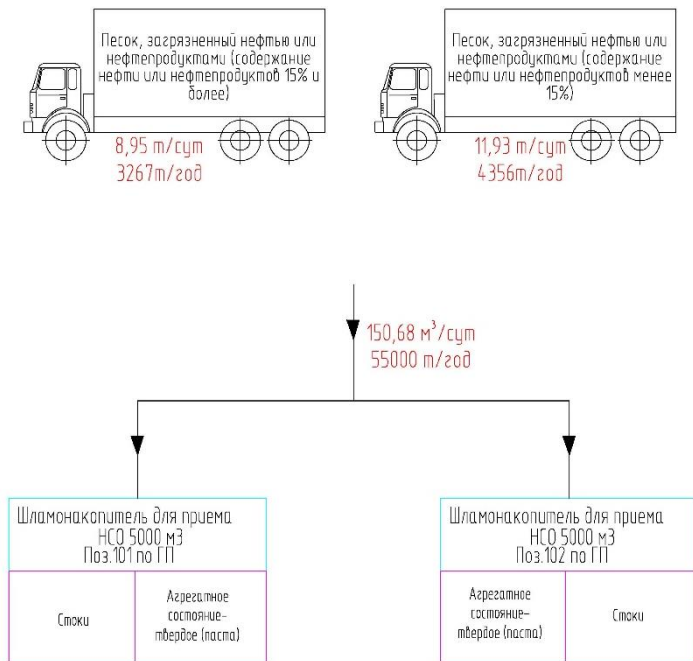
Песок, загрязненный нефтью или нефтепродуктами (содержание нефти или нефтепродуктов 15% и более)

8,95 т/сут
3267т/год

Песок, загрязненный нефтью или нефтепродуктами (содержание нефти или нефтепродуктов менее 15%)

11,93 т/сут
4356т/год

150,68 м$^3$/сут
55000 т/год

Шламонакопитель для приема НСО 5000 м3
Поз.101 по ГП

| Стоки | Агрегатное состояние-твердое (паста) |
|---|---|

Шламонакопитель для приема НСО 5000 м3
Поз.102 по ГП

| Агрегатное состояние-твердое (паста) | Стоки |
|---|---|